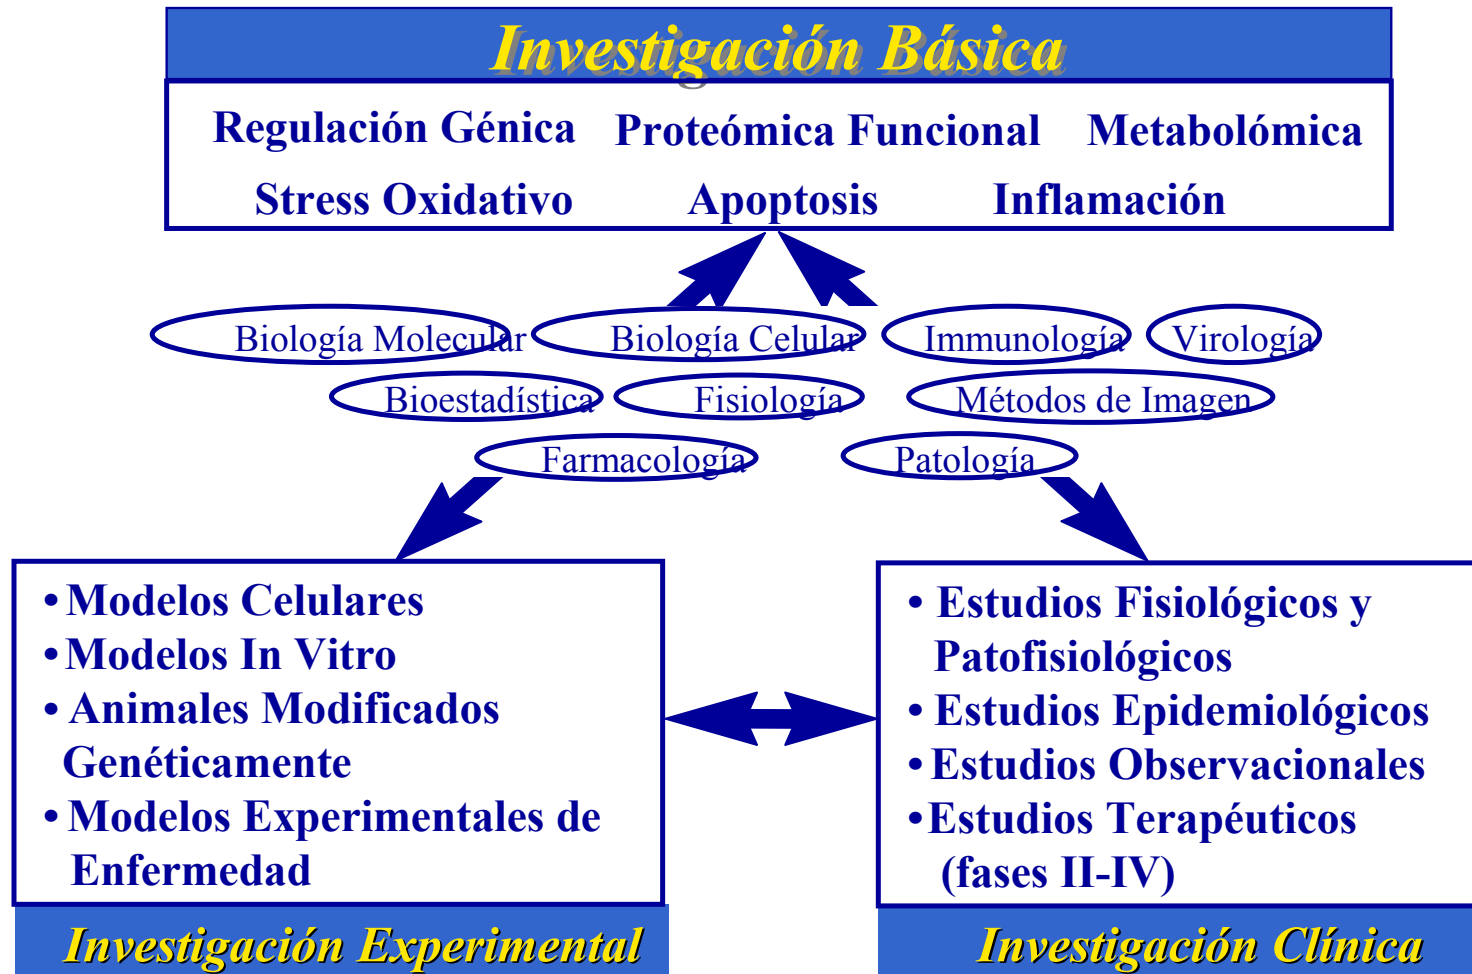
Investigación Básica

Regulación Génica Proteómica Funcional Metabolómica
Stress Oxidativo Apoptosis Inflamación

Biología Molecular
Biología Celular
Immunología
Virología
Bioestadística
Fisiología
Métodos de Imagen
Farmacología
Patología

• Modelos Celulares
• Modelos In Vitro
• Animales Modificados Genéticamente
• Modelos Experimentales de Enfermedad

Investigación Experimental

• Estudios Fisiológicos y Patofisiológicos
• Estudios Epidemiológicos
• Estudios Observacionales
• Estudios Terapéuticos (fases II-IV)

Investigación Clínica